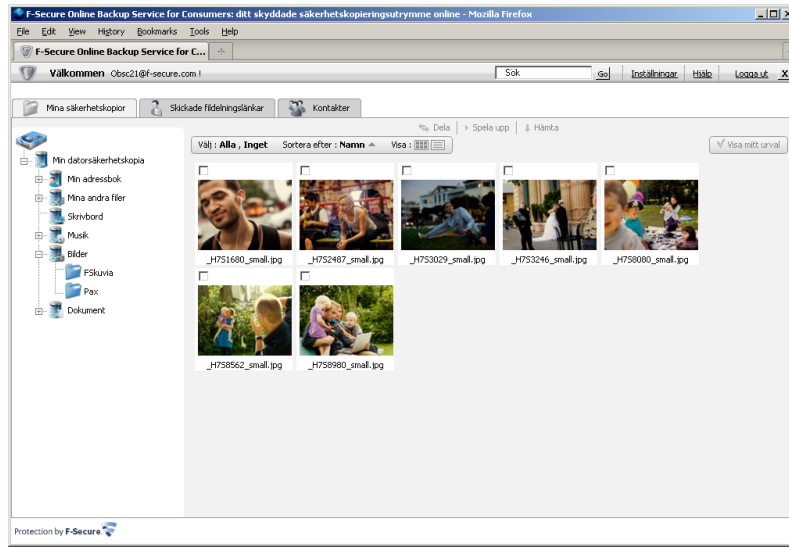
F-Secure Online Backup Service for Consumers: ditt skyddade säkerhetskopieringsutrymme online - Mozilla Firefox

File Edit View History Bookmarks Tools Help

F-Secure Online Backup Service for C...

Välkommen Obsc21@f-secure.com !

Sök Go Inställningar Hjälp Logga ut

Mina säkerhetskopior Skickade fildelningslänkar Kontakter

Dela Spela upp Hämta

Välj : Alla , Inget Sortera efter : Namn Visa :

Visa mitt urval

Min datorsäkerhetskopia
Min adressbok
Mina andra filer
Skrivbord
Musik
Bilder
FSkuvia
Pax
Dokument

_H7S1680_small.jpg
_H7S2487_small.jpg
_H7S3029_small.jpg
_H7S3246_small.jpg
_H7S8080_small.jpg
_H7S8562_small.jpg
_H7S8980_small.jpg

Protection by F-Secure